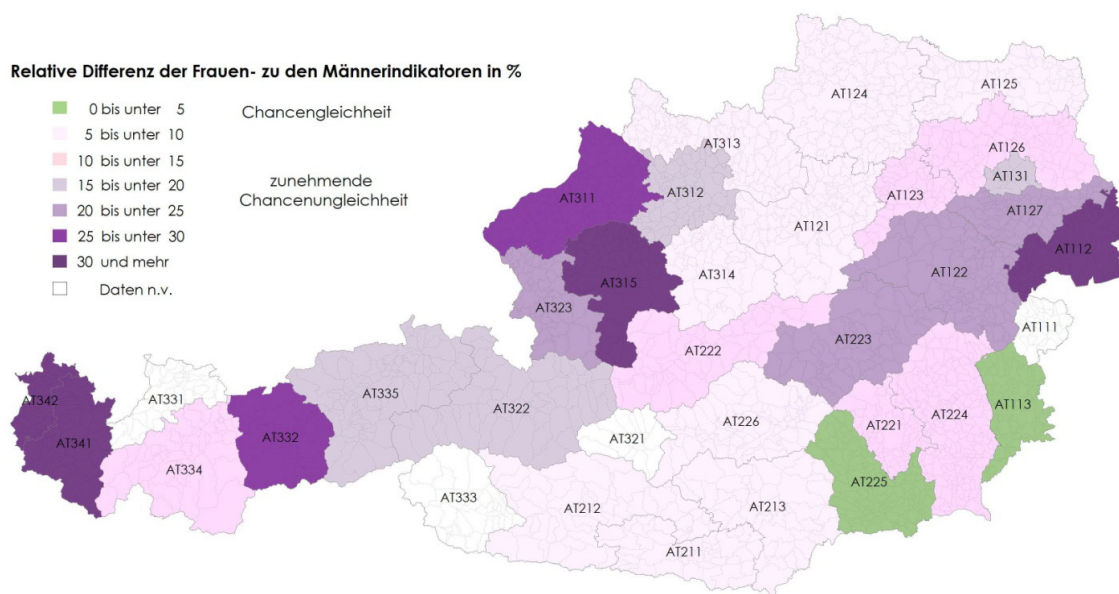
Relative Differenz der Frauen- zu den Männerindikatoren in %

0 bis unter 5
5 bis unter 10
10 bis unter 15
15 bis unter 20
20 bis unter 25
25 bis unter 30
30 und mehr
Daten n.v.

Chancengleichheit

zunehmende Chancenungleichheit

AT125
AT124
AT313
AT126
AT131
AT312
AT311
AT123
AT127
AT121
AT112
AT122
AT314
AT315
AT323
AT111
AT222
AT223
AT342
AT331
AT335
AT322
AT113
AT341
AT332
AT226
AT221
AT224
AT321
AT334
AT225
AT333
AT212
AT213
AT211